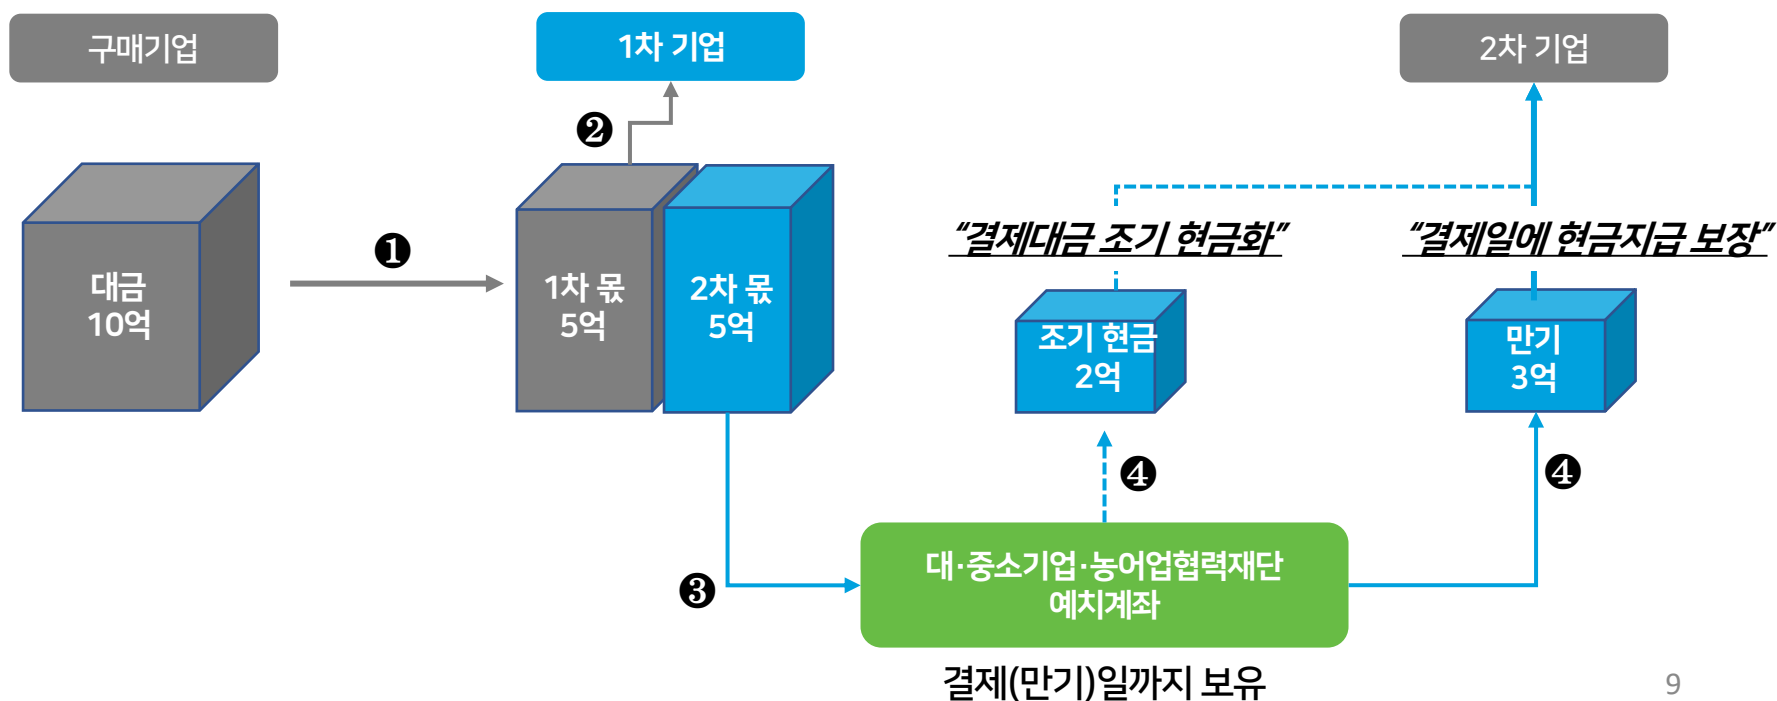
구매기업

1차 기업

2차 기업

대금
10억

❶

❷

1차 몫
5억

2차 몫
5억

"결제대금 조기 현금화"

"결제일에 현금지급 보장"

조기 현금
2억

만기
3억

❹

❹

❸

대·중소기업·농어업협력재단
예치계좌

결제(만기)일까지 보유

9